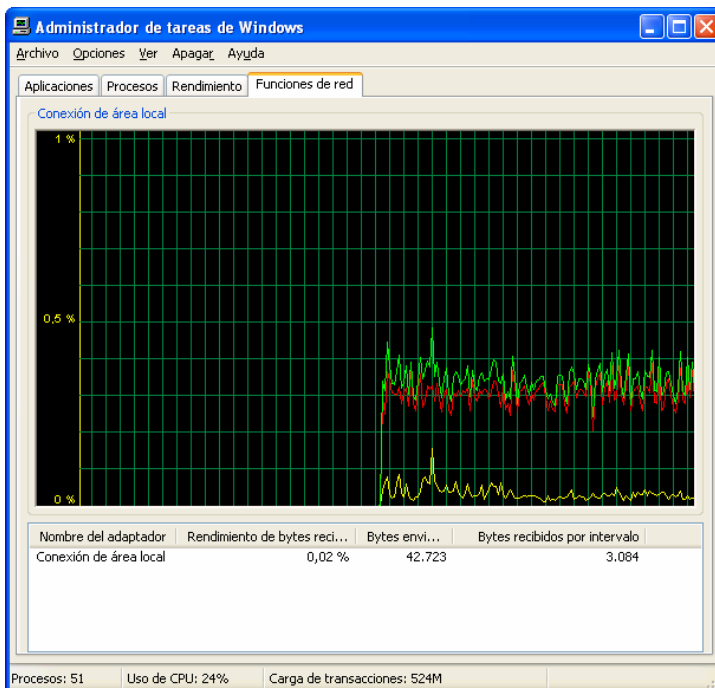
Administrador de tareas de Windows

Archivo Opciones Ver Apagar Ayuda

Aplicaciones Procesos Rendimiento Funciones de red

Conexión de área local

1 %

0,5 %

0 %

| Nombre del adaptador | Rendimiento de bytes reci... | Bytes envi... | Bytes recibidos por intervalo |
|---|---|---|---|
| Conexión de área local | 0,02 % | 42.723 | 3.084 |

Procesos: 51 Uso de CPU: 24% Carga de transacciones: 524M